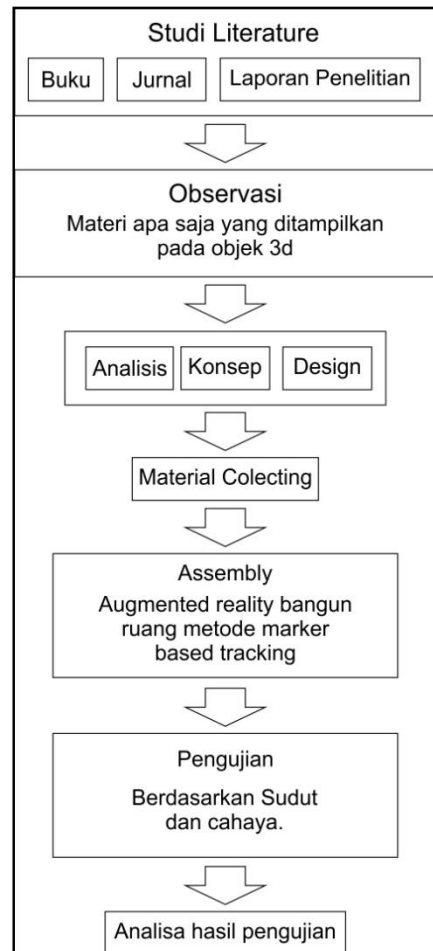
Studi Literature

Buku

Jurnal

Laporan Penelitian

Observasi

Materi apa saja yang ditampilkan pada objek 3d

Analisis

Konsep

Design

Material Colecting

Assembly

Augmented reality bangun ruang metode marker based tracking

Pengujian

Berdasarkan Sudut dan cahaya.

Analisa hasil pengujian